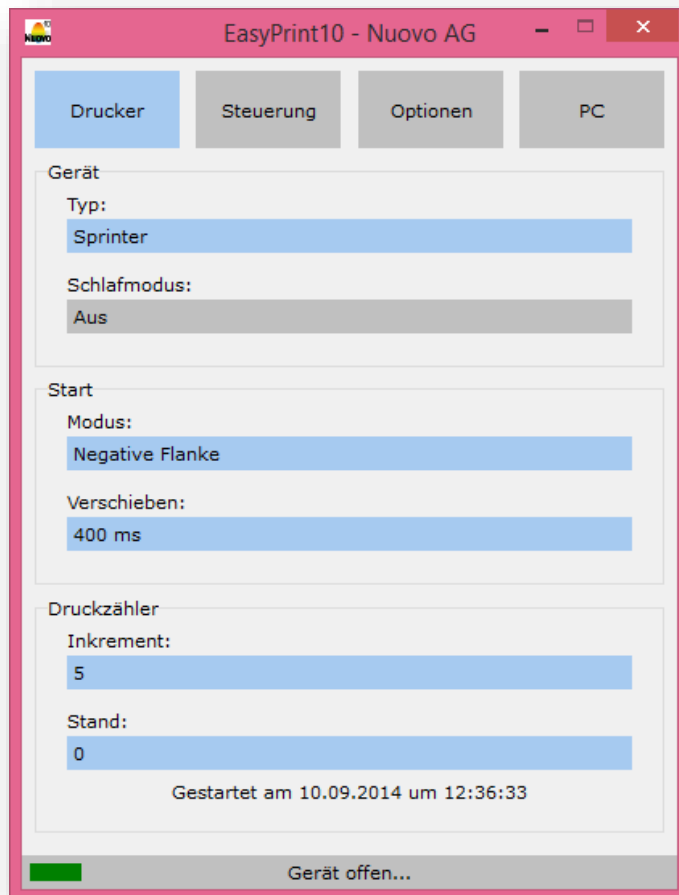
NUOVO

EasyPrint10 - Nuovo AG

Drucker

Steuerung

Optionen

PC

Gerät

Typ:

Sprinter

Schlafmodus:

Aus

Start

Modus:

Negative Flanke

Verschieben:

400 ms

Druckzähler

Inkrement:

5

Stand:

0

Gestartet am 10.09.2014 um 12:36:33

Gerät offen...